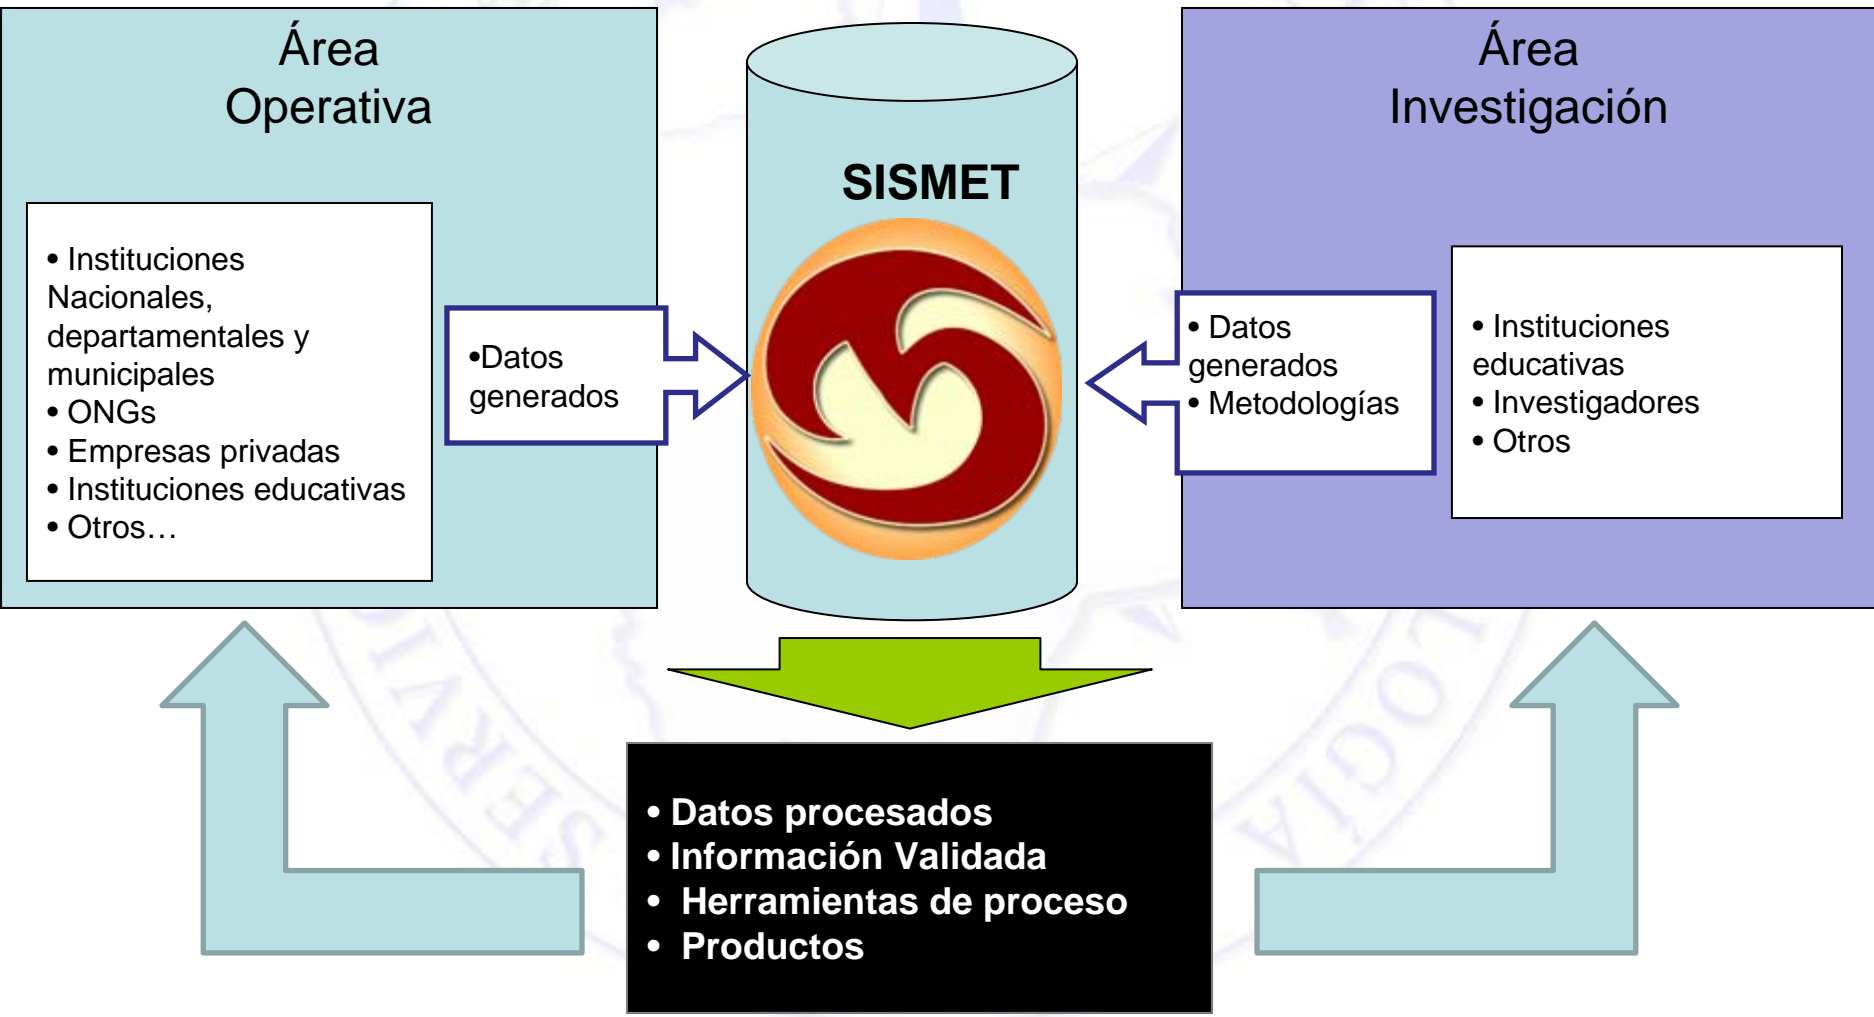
Área Operativa

• Instituciones Nacionales, departamentales y municipales
• ONGs
• Empresas privadas
• Instituciones educativas
• Otros…

•Datos generados

SISMET

Área Investigación

• Datos generados
• Metodologías

• Instituciones educativas
• Investigadores
• Otros

• Datos procesados
• Información Validada
• Herramientas de proceso
• Productos